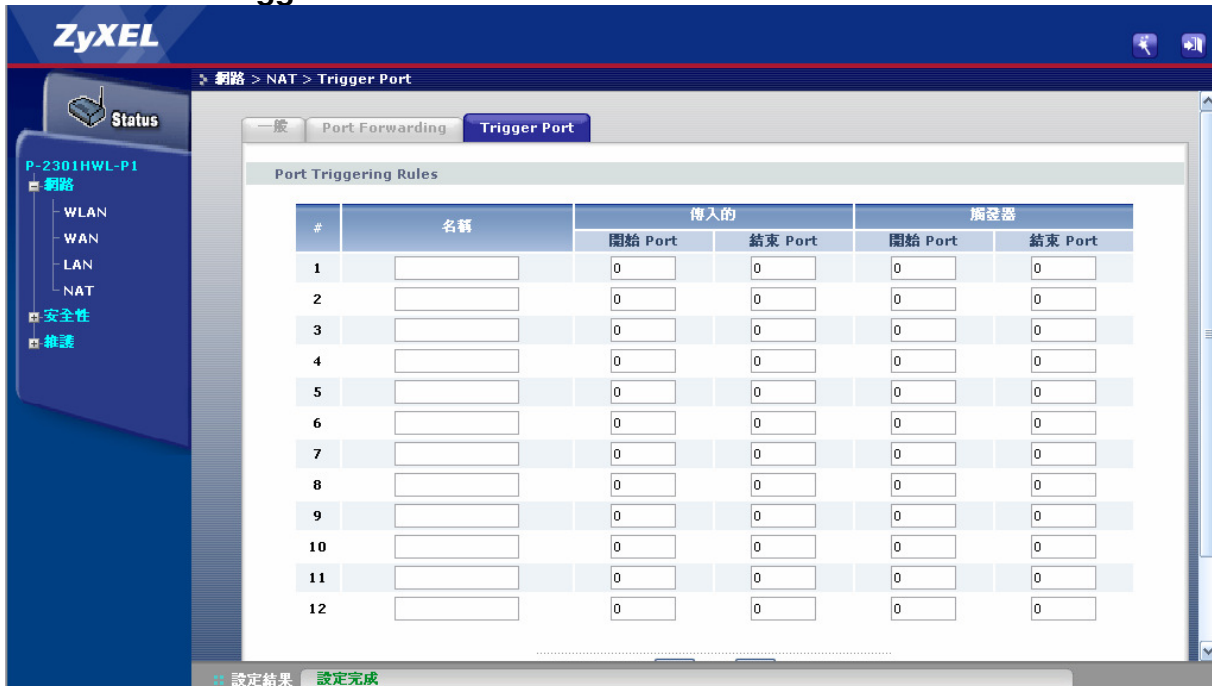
ZyXEL

網路 > NAT > Trigger Port

Status

P-2301HWL-P1
網路
WLAN
WAN
LAN
NAT
安全性
維護

一般 | Port Forwarding | Trigger Port

Port Triggering Rules

| # | 名稱 | 傳入的 開始 Port | 傳入的 結束 Port | 觸發器 開始 Port | 觸發器 結束 Port |
|---|---|---|---|---|---|
| 1 | | 0 | 0 | 0 | 0 |
| 2 | | 0 | 0 | 0 | 0 |
| 3 | | 0 | 0 | 0 | 0 |
| 4 | | 0 | 0 | 0 | 0 |
| 5 | | 0 | 0 | 0 | 0 |
| 6 | | 0 | 0 | 0 | 0 |
| 7 | | 0 | 0 | 0 | 0 |
| 8 | | 0 | 0 | 0 | 0 |
| 9 | | 0 | 0 | 0 | 0 |
| 10 | | 0 | 0 | 0 | 0 |
| 11 | | 0 | 0 | 0 | 0 |
| 12 | | 0 | 0 | 0 | 0 |

設定結果 設定完成